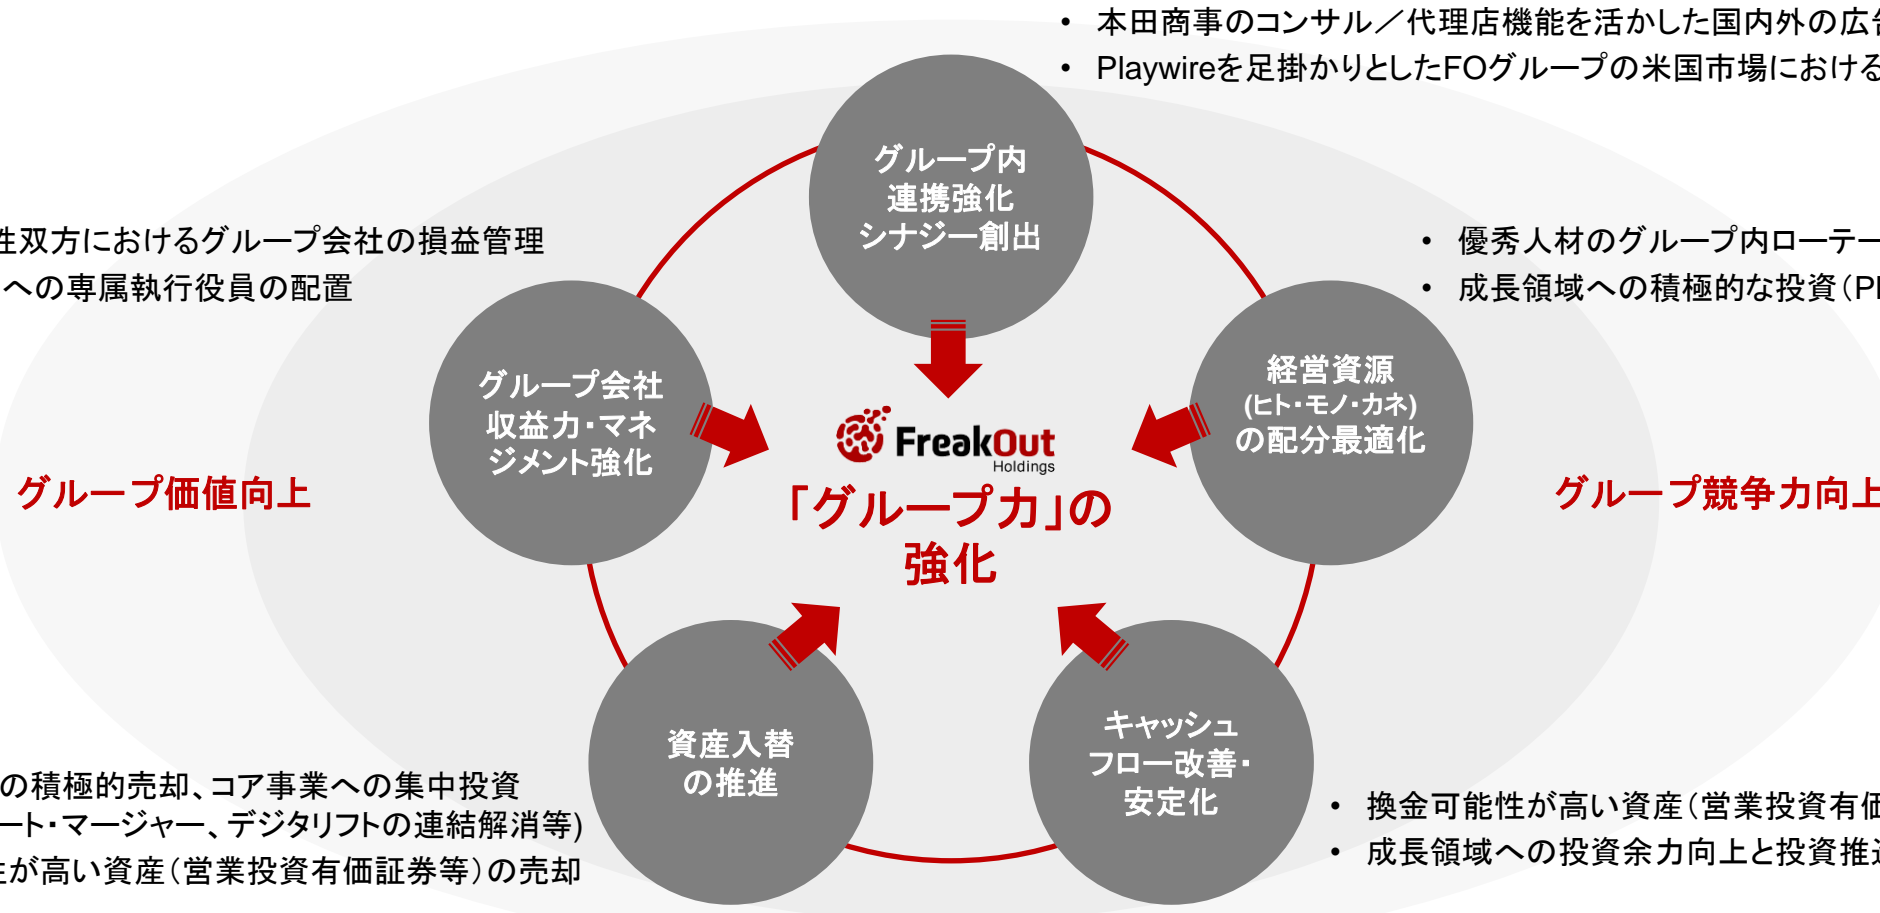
• 本田商事のコンサル／代理店機能を活かした国内外の広

• Playwireを足掛かりとしたFOグループの米国市場における

グループ内
連携強化
シナジー創出

性双方におけるグループ会社の損益管理

への専属執行役員の配置

• 優秀人材のグループ内ローテー

• 成長領域への積極的な投資（P

グループ会社
収益力・マネ
ジメント強化

FreakOut Holdings

「グループ力」の
強化

経営資源
(ヒト・モノ・カネ)
の配分最適化

グループ価値向上

グループ競争力向上

資産入替
の推進

キャッシュ
フロー改善・
安定化

の積極的売却、コア事業への集中投資

ート・マージャー、デジタリフトの連結解消等)

が高い資産（営業投資有価証券等）の売却

• 換金可能性が高い資産（営業投資有価

• 成長領域への投資余力向上と投資推